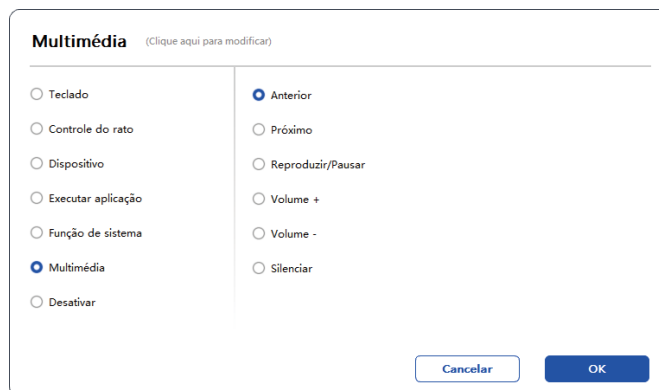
Multimédia (Clique aqui para modificar)

Teclado
Controle do rato
Dispositivo
Executar aplicação
Função de sistema
Multimédia
Desativar

Anterior
Próximo
Reproduzir/Pausar
Volume +
Volume -
Silenciar

Cancelar
OK